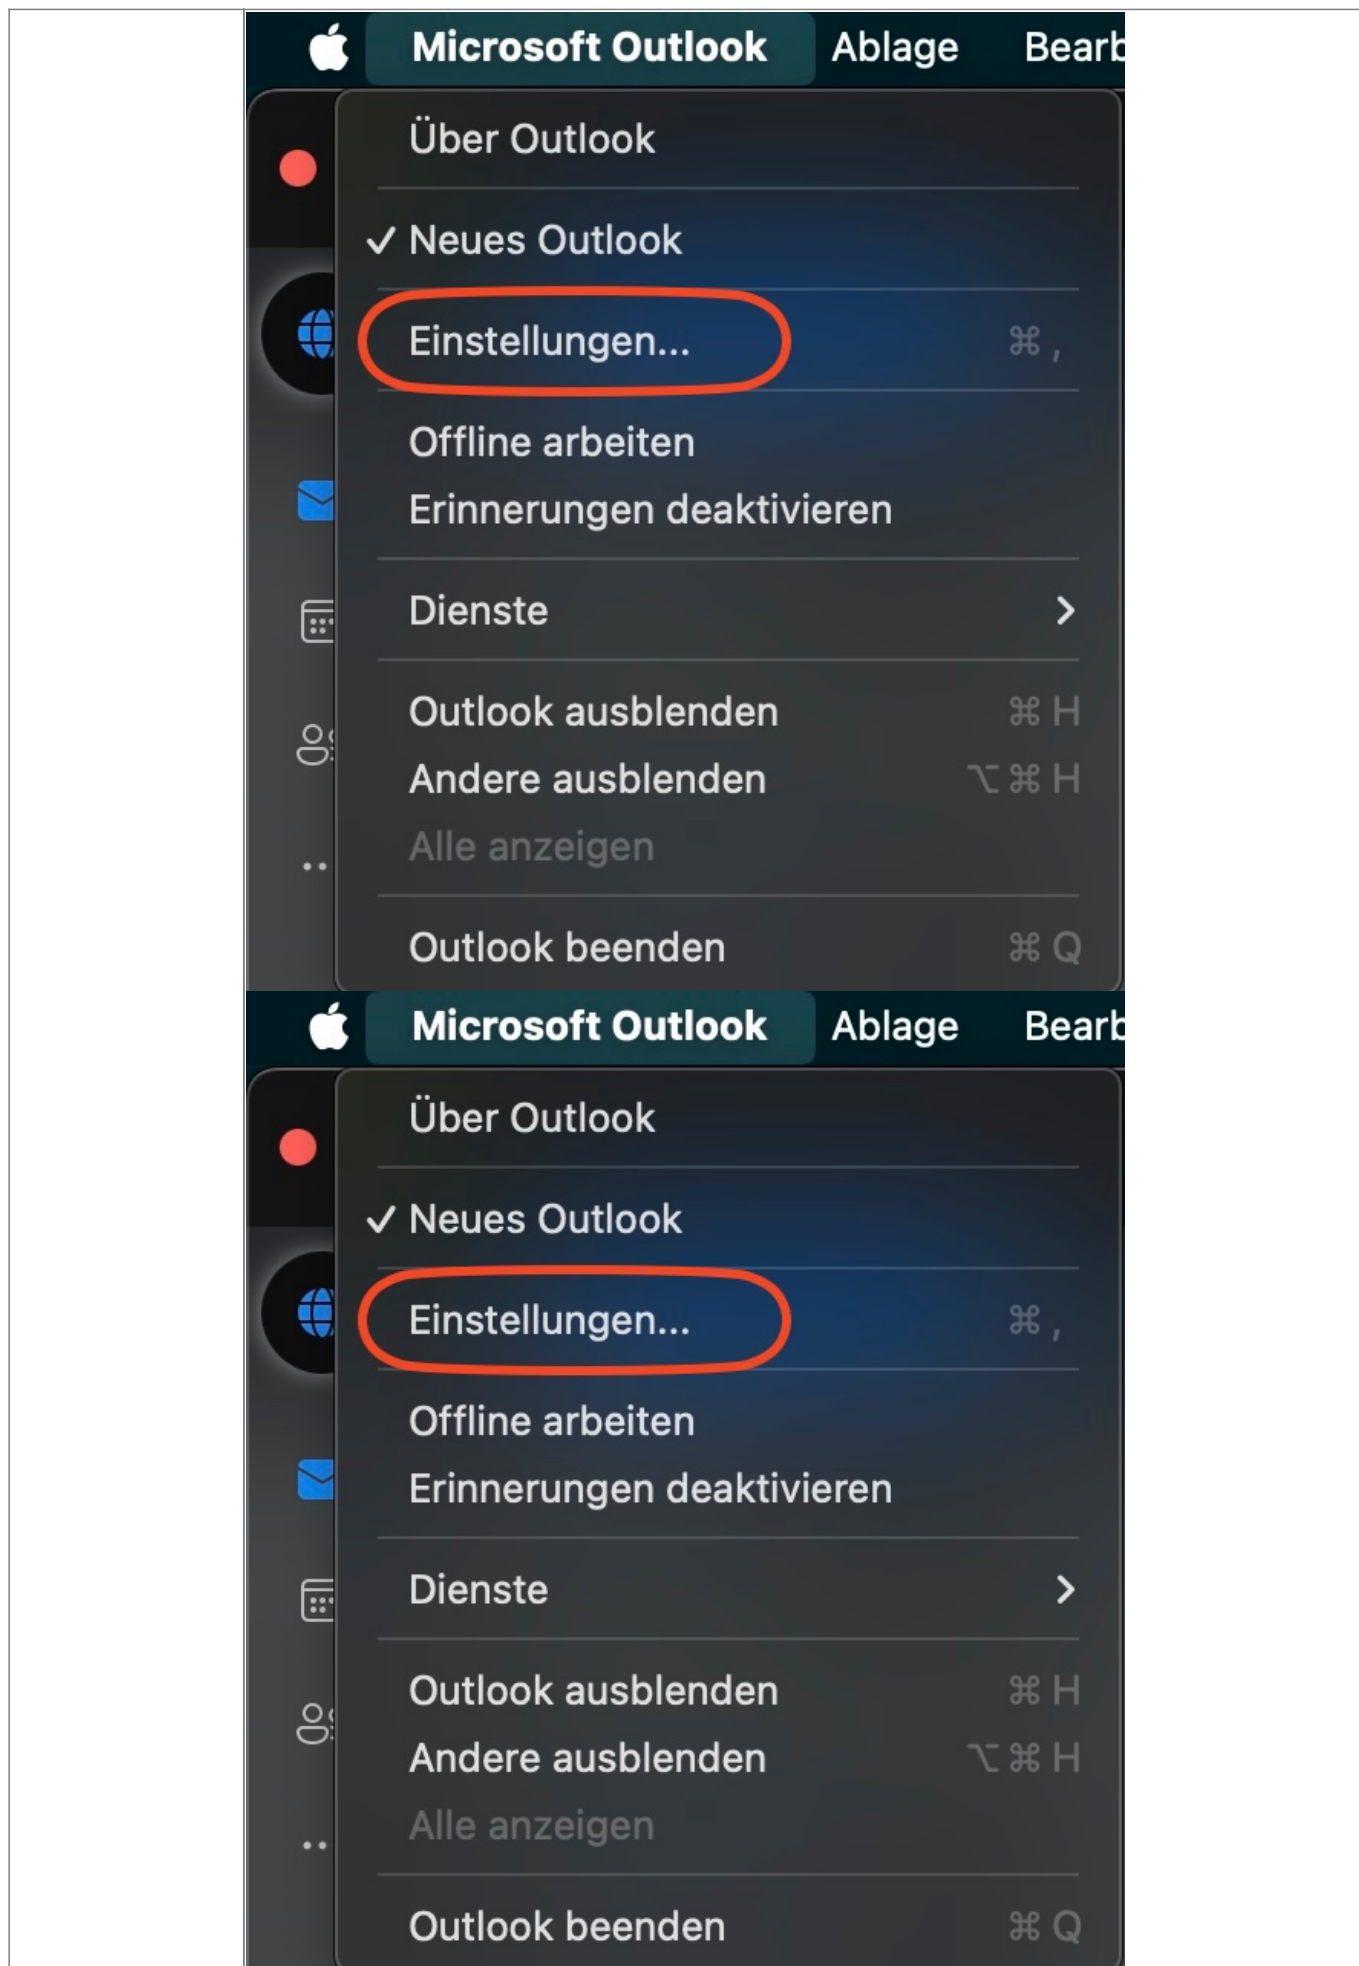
Microsoft Outlook Ablage Bearb

Über Outlook

✓ Neues Outlook

Einstellungen... ⌘ ,

Offline arbeiten

Erinnerungen deaktivieren

Dienste >

Outlook ausblenden ⌘ H

Andere ausblenden ⌥ ⌘ H

Alle anzeigen

Outlook beenden ⌘ Q

Microsoft Outlook Ablage Bearb

Über Outlook

✓ Neues Outlook

Einstellungen... ⌘ ,

Offline arbeiten

Erinnerungen deaktivieren

Dienste >

Outlook ausblenden ⌘ H

Andere ausblenden ⌥ ⌘ H

Alle anzeigen

Outlook beenden ⌘ Q